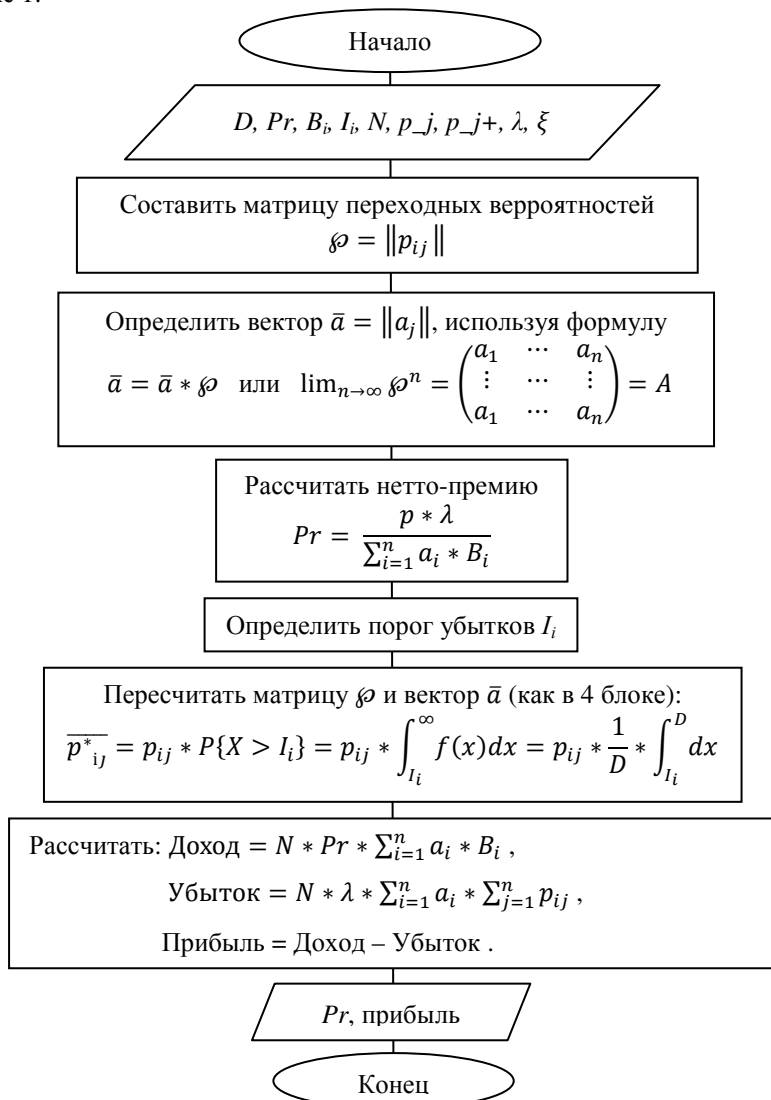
Начало

$D, Pr, B_i, I_i, N, p\_j, p\_j+, \lambda, \xi$

Составить матрицу переходных верроятностей $\wp = \|p_{ij}\|$

Определить вектор $\bar{a} = \|a_j\|$, используя формулу $\bar{a} = \bar{a} * \wp$ или $\lim_{n\to\infty} \wp^n = \begin{pmatrix} a_1 & \cdots & a_n \\ \vdots & \cdots & \vdots \\ a_1 & \cdots & a_n \end{pmatrix} = A$

Рассчитать нетто-премию $Pr = \frac{p * \lambda}{\sum_{i=1}^{n} a_i * B_i}$

Определить порог убытков $I_i$

Пересчитать матрицу $\wp$ и вектор $\bar{a}$ (как в 4 блоке): $\overline{p^*_{iJ}} = p_{ij} * P\{X > I_i\} = p_{ij} * \int_{I_i}^{\infty} f(x)dx = p_{ij} * \frac{1}{D} * \int_{I_i}^{D} dx$

Рассчитать: Доход $= N * Pr * \sum_{i=1}^{n} a_i * B_i$ ,
Убыток $= N * \lambda * \sum_{i=1}^{n} a_i * \sum_{j=1}^{n} p_{ij}$ ,
Прибыль = Доход – Убыток .

$Pr$, прибыль

Конец